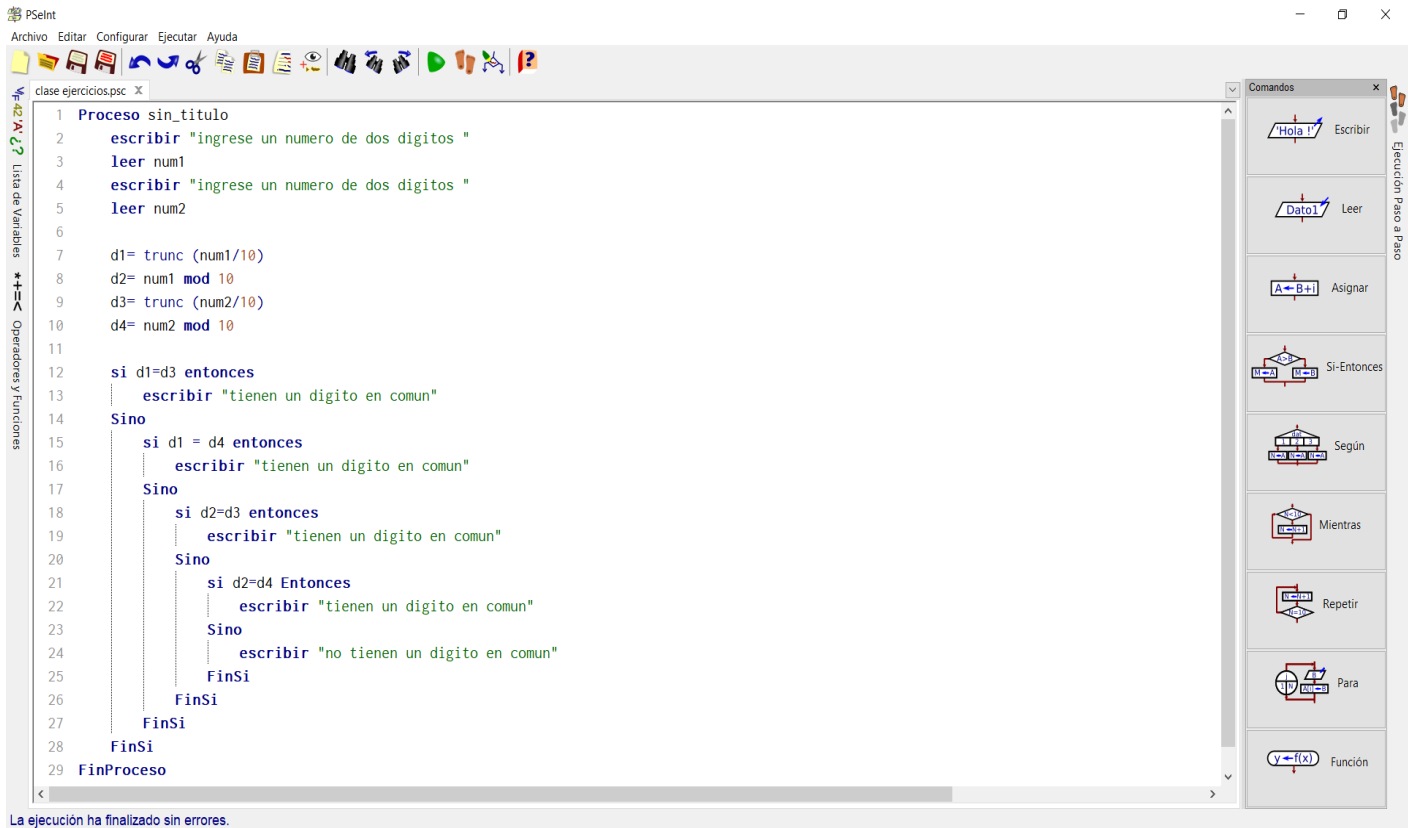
PSeInt
Archivo Editar Configurar Ejecutar Ayuda
clase ejercicios.psc X
Lista de Variables
Operadores y Funciones

1 Proceso sin_titulo
2 escribir "ingrese un numero de dos digitos "
3 leer num1
4 escribir "ingrese un numero de dos digitos "
5 leer num2
6
7 d1= trunc (num1/10)
8 d2= num1 mod 10
9 d3= trunc (num2/10)
10 d4= num2 mod 10
11
12 si d1=d3 entonces
13 escribir "tienen un digito en comun"
14 Sino
15 si d1 = d4 entonces
16 escribir "tienen un digito en comun"
17 Sino
18 si d2=d3 entonces
19 escribir "tienen un digito en comun"
20 Sino
21 si d2=d4 Entonces
22 escribir "tienen un digito en comun"
23 Sino
24 escribir "no tienen un digito en comun"
25 FinSi
26 FinSi
27 FinSi
28 FinSi
29 FinProceso

Comandos
'Hola !' Escribir
Dato1 Leer
A←B+i Asignar
Si-Entonces
Según
Mientras
Repetir
Para
y←f(x) Función
Ejecución Paso a Paso

La ejecución ha finalizado sin errores.